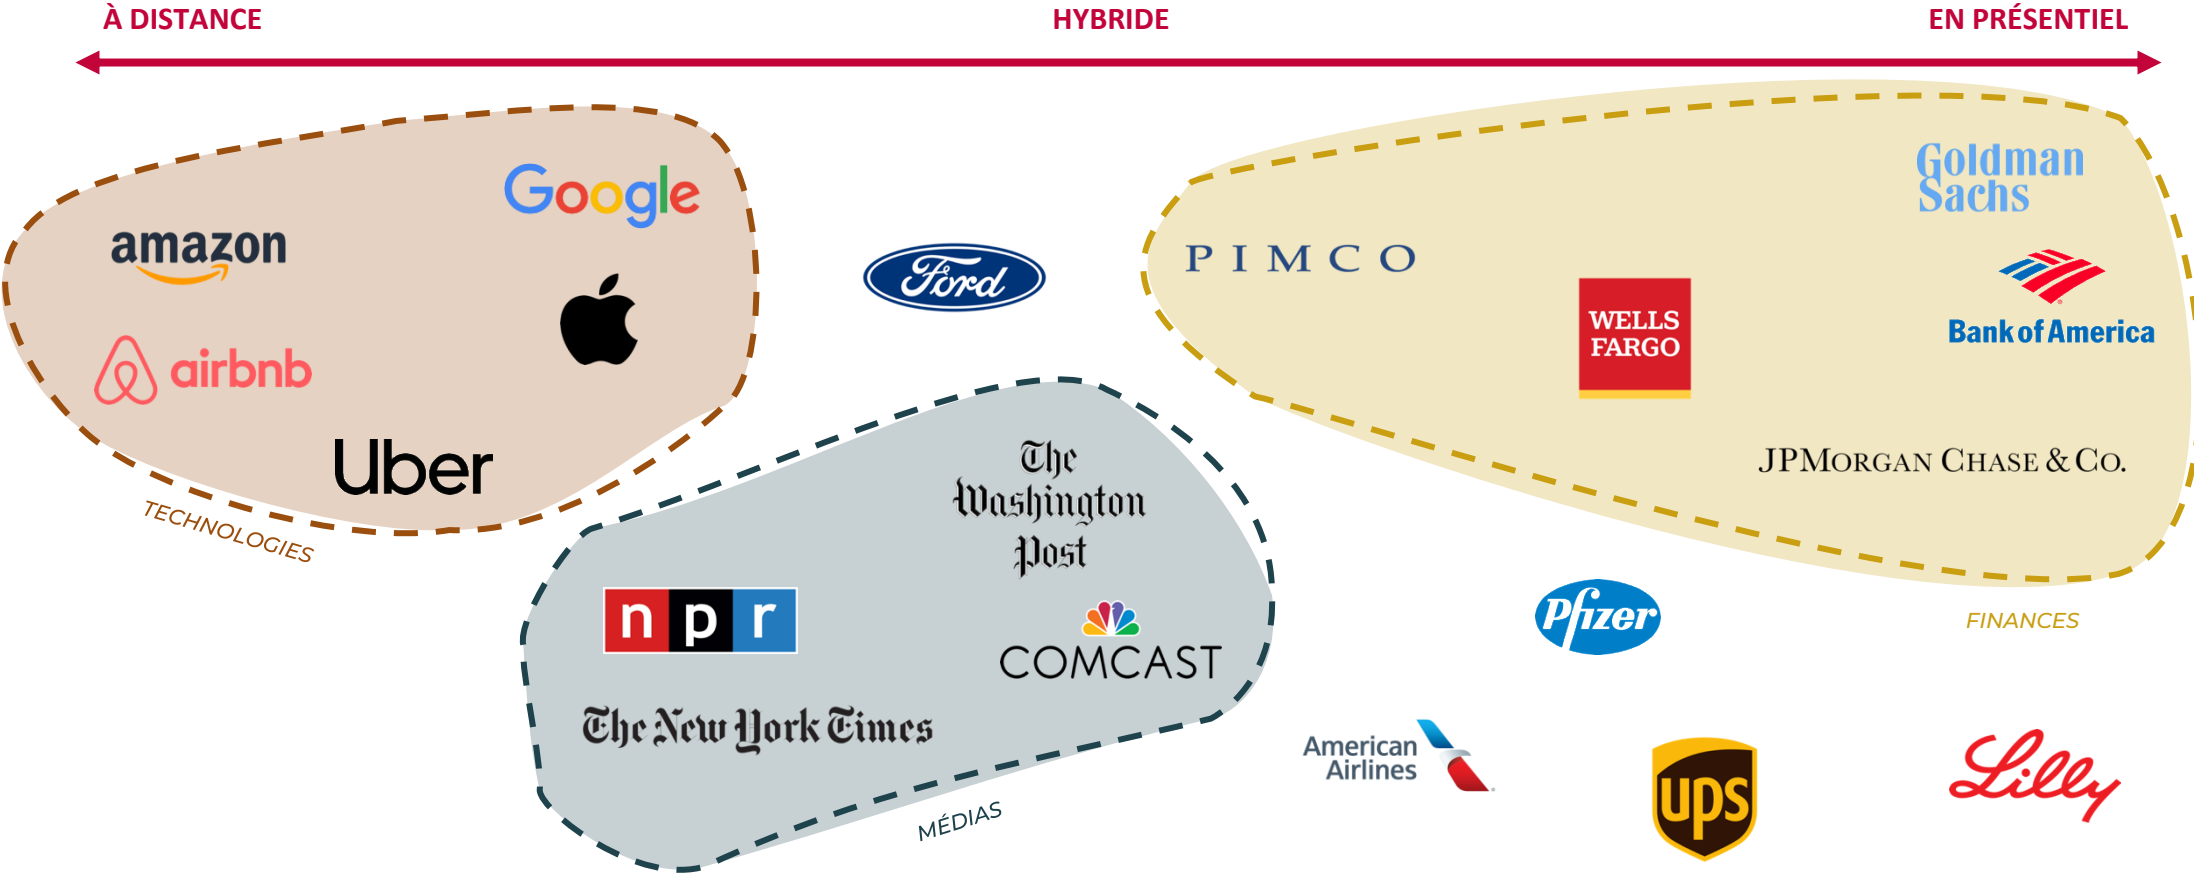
À DISTANCE
HYBRIDE
EN PRÉSENTIEL

Google
amazon
airbnb
Uber
TECHNOLOGIES

Ford

PIMCO
Goldman Sachs
WELLS FARGO
Bank of America
JPMorgan Chase & Co.
FINANCES

The Washington Post
npr
COMCAST
The New York Times
MÉDIAS

Pfizer
American Airlines
ups
Lilly